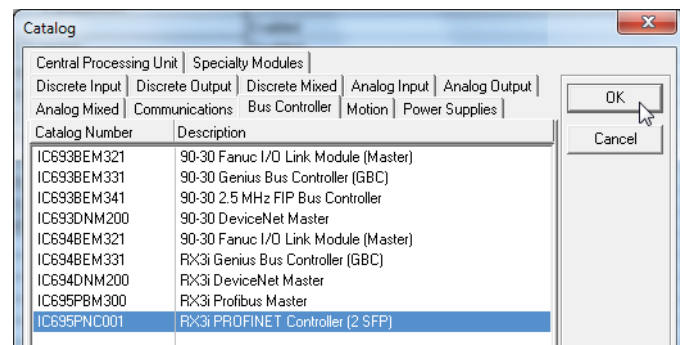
Catalog

Central Processing Unit | Specialty Modules
Discrete Input | Discrete Output | Discrete Mixed | Analog Input | Analog Output
Analog Mixed | Communications | Bus Controller | Motion | Power Supplies

OK
Cancel

| Catalog Number | Description |
|---|---|
| IC693BEM321 | 90-30 Fanuc I/O Link Module (Master) |
| IC693BEM331 | 90-30 Genius Bus Controller (GBC) |
| IC693BEM341 | 90-30 2.5 MHz FIP Bus Controller |
| IC693DNM200 | 90-30 DeviceNet Master |
| IC694BEM321 | 90-30 Fanuc I/O Link Module (Master) |
| IC694BEM331 | RX3i Genius Bus Controller (GBC) |
| IC694DNM200 | RX3i DeviceNet Master |
| IC695PBM300 | RX3i Profibus Master |
| IC695PNC001 | RX3i PROFINET Controller (2 SFP) |